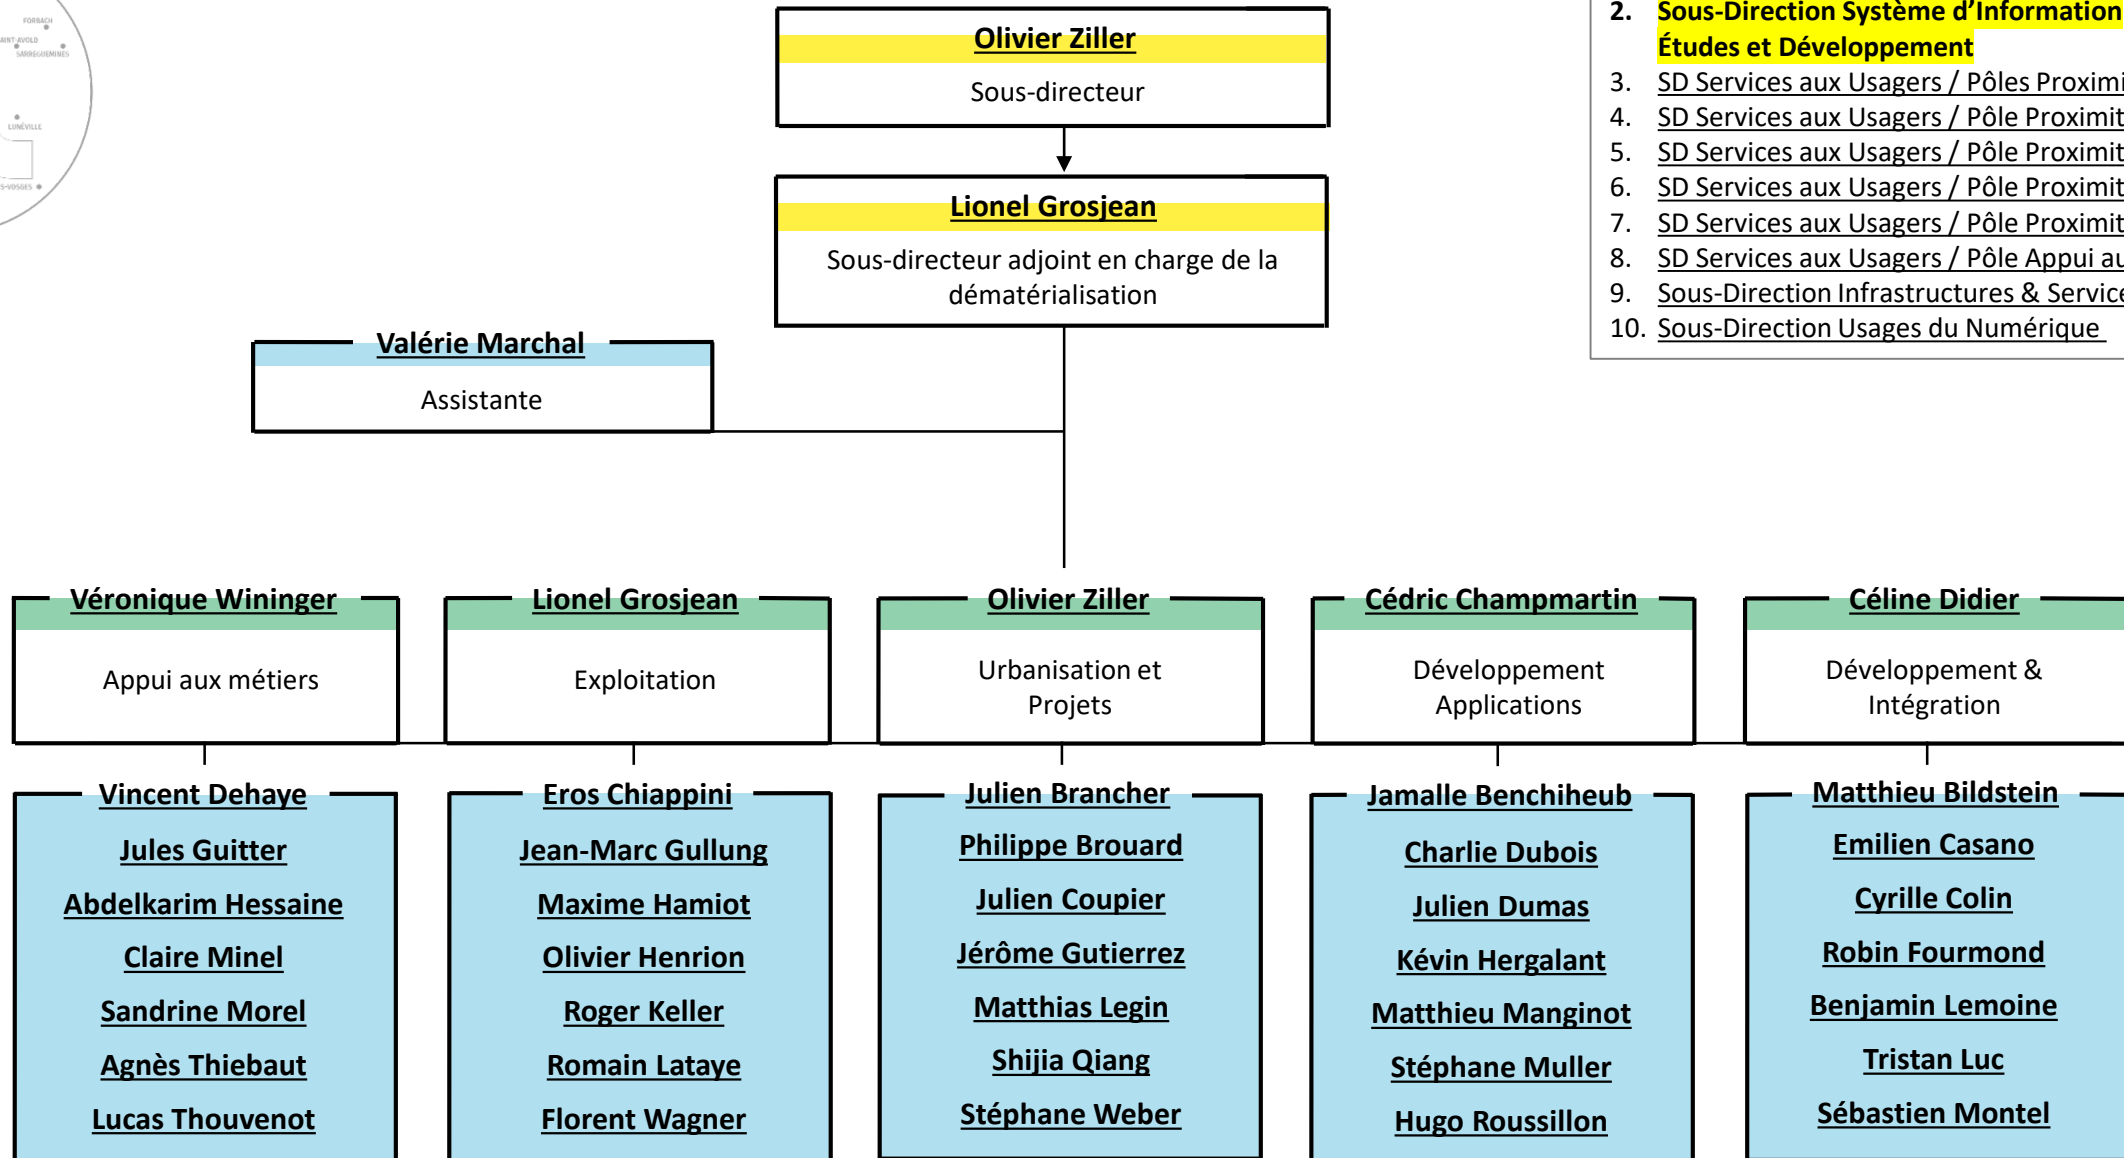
FORBACH
SAINT-AVOLD
SARREGUEMINES
LUNÉVILLE
S-VOSGES

Olivier Ziller
Sous-directeur

Lionel Grosjean
Sous-directeur adjoint en charge de la dématérialisation

Valérie Marchal
Assistante

2. Sous-Direction Système d'Information Études et Développement
3. SD Services aux Usagers / Pôles Proximi
4. SD Services aux Usagers / Pôle Proximit
5. SD Services aux Usagers / Pôle Proximit
6. SD Services aux Usagers / Pôle Proximit
7. SD Services aux Usagers / Pôle Proximit
8. SD Services aux Usagers / Pôle Appui au
9. Sous-Direction Infrastructures & Service
10. Sous-Direction Usages du Numérique

Véronique Wininger
Appui aux métiers

Lionel Grosjean
Exploitation

Olivier Ziller
Urbanisation et Projets

Cédric Champmartin
Développement Applications

Céline Didier
Développement & Intégration

Vincent Dehaye
Jules Guitter
Abdelkarim Hessaine
Claire Minel
Sandrine Morel
Agnès Thiebaut
Lucas Thouvenot

Eros Chiappini
Jean-Marc Gullung
Maxime Hamiot
Olivier Henrion
Roger Keller
Romain Lataye
Florent Wagner

Julien Brancher
Philippe Brouard
Julien Coupier
Jérôme Gutierrez
Matthias Legin
Shijia Qiang
Stéphane Weber

Jamalle Benchiheub
Charlie Dubois
Julien Dumas
Kévin Hergalant
Matthieu Manginot
Stéphane Muller
Hugo Roussillon

Matthieu Bildstein
Emilien Casano
Cyrille Colin
Robin Fourmond
Benjamin Lemoine
Tristan Luc
Sébastien Montel